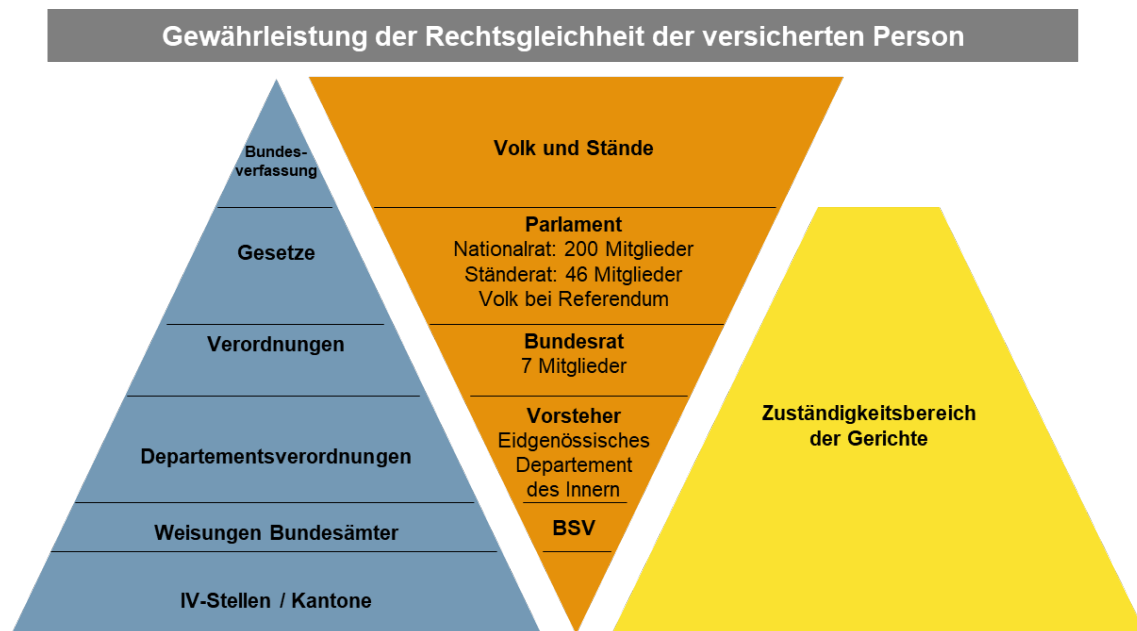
Gewährleistung der Rechtsgleichheit der versicherten Person

Bundesverfassung

Gesetze

Verordnungen

Departementsverordnungen

Weisungen Bundesämter

IV-Stellen / Kantone

Volk und Stände

Parlament
Nationalrat: 200 Mitglieder
Ständerat: 46 Mitglieder
Volk bei Referendum

Bundesrat
7 Mitglieder

Vorsteher
Eidgenössisches
Departement
des Innern

BSV

Zuständigkeitsbereich
der Gerichte